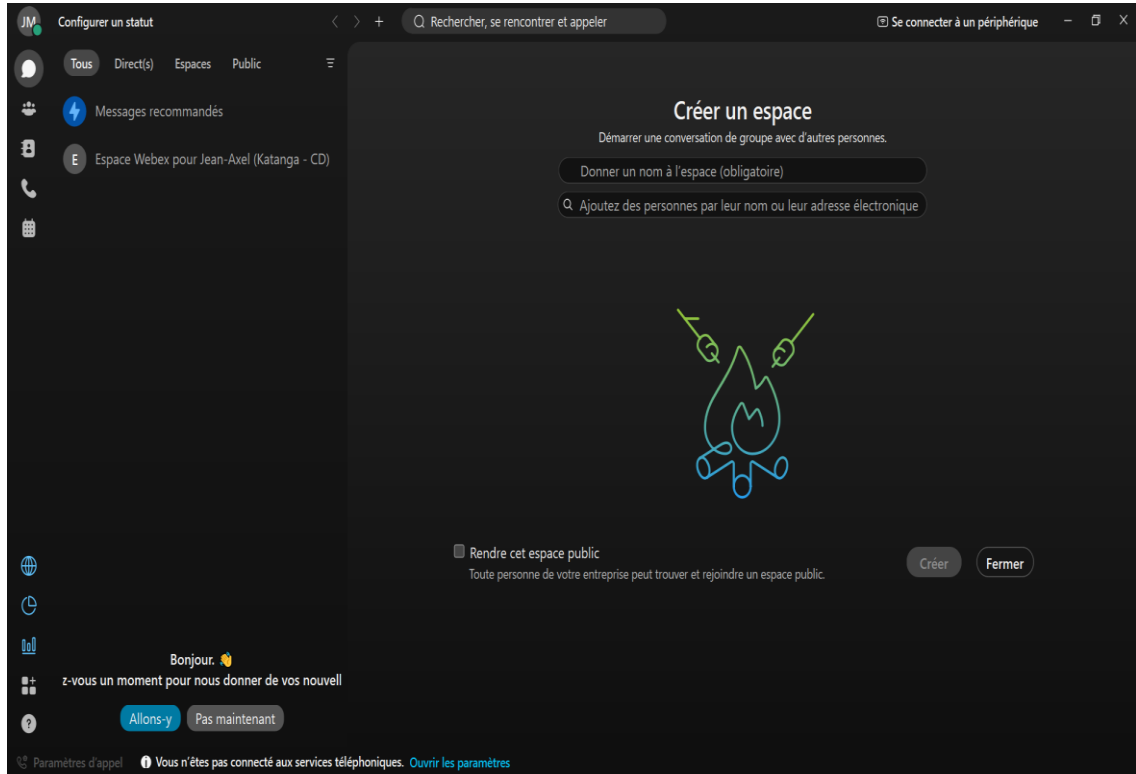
JM

Configurer un statut

Rechercher, se rencontrer et appeler

Se connecter à un périphérique

Tous Direct(s) Espaces Public

Messages recommandés

E Espace Webex pour Jean-Axel (Katanga - CD)

Créer un espace

Démarrer une conversation de groupe avec d'autres personnes.

Donner un nom à l'espace (obligatoire)

Ajoutez des personnes par leur nom ou leur adresse électronique

Rendre cet espace public

Toute personne de votre entreprise peut trouver et rejoindre un espace public.

Créer

Fermer

Bonjour. 👋

z-vous un moment pour nous donner de vos nouvell

Allons-y

Pas maintenant

Paramètres d'appel

Vous n'êtes pas connecté aux services téléphoniques. Ouvrir les paramètres